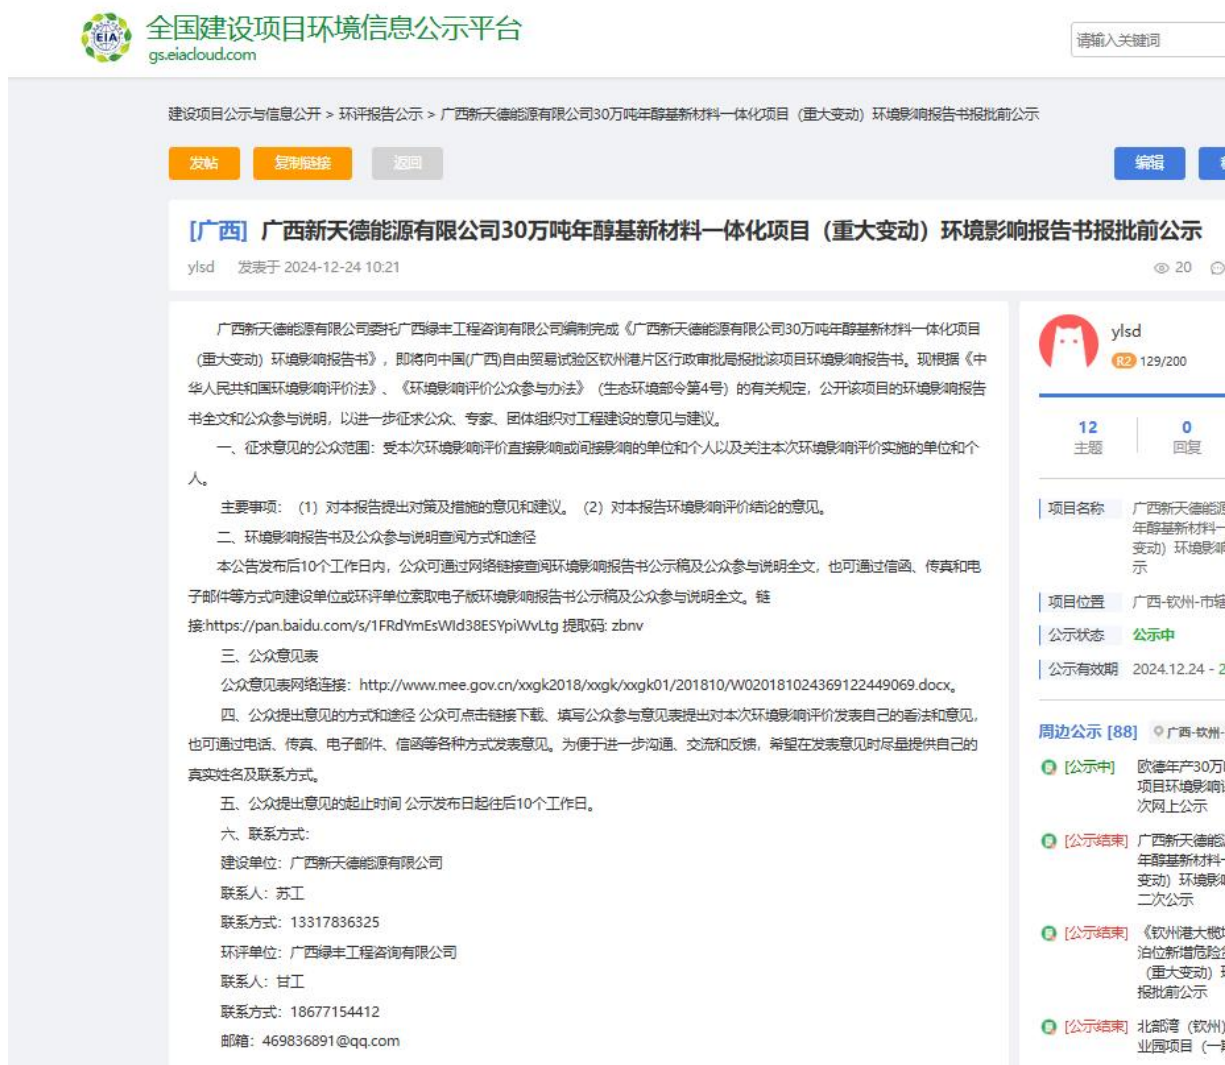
EIA 全国建设项目环境信息公示平台
gs.eiacloud.com

请输入关键词

建设项目公示与信息公开 > 环评报告公示 > 广西新天德能源有限公司30万吨年醇基新材料一体化项目（重大变动）环境影响报告书报批前公示

发帖 复制链接 返回 编辑

[广西] 广西新天德能源有限公司30万吨年醇基新材料一体化项目（重大变动）环境影响报告书报批前公示

ylsd 发表于 2024-12-24 10:21

20

广西新天德能源有限公司委托广西绿丰工程咨询有限公司编制完成《广西新天德能源有限公司30万吨年醇基新材料一体化项目（重大变动）环境影响报告书》，即将向中国(广西)自由贸易试验区钦州港片区行政审批局报批该项目环境影响报告书。现根据《中华人民共和国环境影响评价法》、《环境影响评价公众参与办法》（生态环境部令第4号）的有关规定，公开该项目的环境影响报告书全文和公众参与说明，以进一步征求公众、专家、团体组织对工程建设的意见与建议。

一、征求意见的公众范围：受本次环境影响评价直接影响或间接影响的单位和个人以及关注本次环境影响评价实施的单位和个人。

主要事项：（1）对本报告提出对策及措施的意见和建议。（2）对本报告环境影响评价结论的意见。

二、环境影响报告书及公众参与说明查阅方式和途径

本公告发布后10个工作日内，公众可通过网络链接查阅环境影响报告书公示稿及公众参与说明全文，也可通过信函、传真和电子邮件等方式向建设单位或环评单位索取电子版环境影响报告书公示稿及公众参与说明全文。链接:https://pan.baidu.com/s/1FRdYmEsWId38ESYpiWvLtg 提取码: zbnv

三、公众意见表

公众意见表网络连接：http://www.mee.gov.cn/xxgk2018/xxgk/xxgk01/201810/W020181024369122449069.docx。

四、公众提出意见的方式和途径 公众可点击链接下载、填写公众参与意见表提出对本次环境影响评价发表自己的看法和意见，也可通过电话、传真、电子邮件、信函等各种方式发表意见。为便于进一步沟通、交流和反馈，希望在发表意见时尽量提供自己的真实姓名及联系方式。

五、公众提出意见的起止时间 公示发布日起往后10个工作日。

六、联系方式：

建设单位：广西新天德能源有限公司

联系人：苏工

联系方式：13317836325

环评单位：广西绿丰工程咨询有限公司

联系人：甘工

联系方式：18677154412

邮箱：469836891@qq.com

ylsd
R2 129/200

12 主题 0 回复

项目名称 广西新天德能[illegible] 年醇基新材料一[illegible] 变动）环境影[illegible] 示
项目位置 广西-钦州-市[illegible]
公示状态 公示中
公示有效期 2024.12.24 - 2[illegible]

周边公示 [88] 广西-钦州-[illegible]

[公示中] 欧德年产30万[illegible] 项目环境影响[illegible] 次网上公示

[公示结束] 广西新天德能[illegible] 年醇基新材料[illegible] 变动）环境影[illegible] 二次公示

[公示结束] 《钦州港大榄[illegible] 泊位新增危险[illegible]（重大变动）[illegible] 报批前公示

[公示结束] 北部湾（钦州）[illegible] 业园项目（一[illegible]